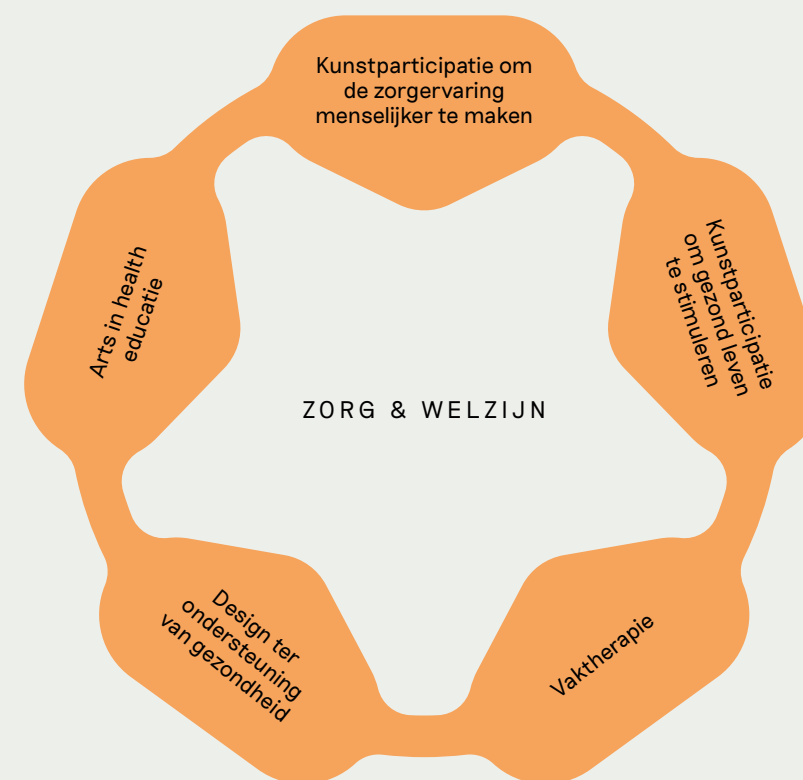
Kunstparticipatie om de zorgervaring menselijker te maken

Kunstparticipatie om gezond leven te stimuleren

Vaktherapie

Design ter ondersteuning van gezondheid

Arts in health educatie

ZORG & WELZIJN